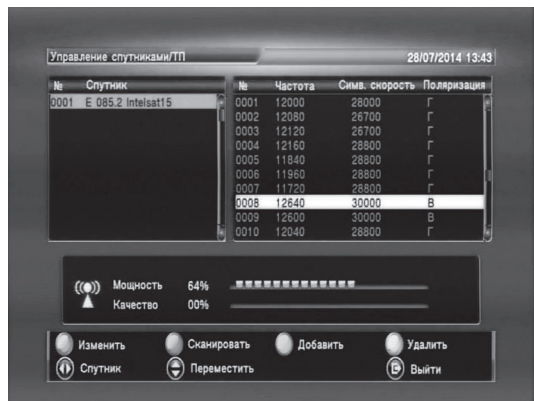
Управление спутниками/ТП

28/07/2014 13:43

| № | Спутник |
|---|---|
| 0001 | E 085.2 Intelsat15 |

| № | Частота | Симв. скорость | Поляризация |
|---|---|---|---|
| 0001 | 12000 | 28000 | Г |
| 0002 | 12080 | 26700 | Г |
| 0003 | 12120 | 26700 | Г |
| 0004 | 12160 | 28800 | Г |
| 0005 | 11840 | 28800 | Г |
| 0006 | 11960 | 28800 | Г |
| 0007 | 11720 | 28800 | Г |
| 0008 | 12640 | 30000 | В |
| 0009 | 12600 | 30000 | В |
| 0010 | 12040 | 28800 | Г |

Мощность 64%
Качество 00%

Изменить
Сканировать
Добавить
Удалить
Спутник
Переместить
Выйти